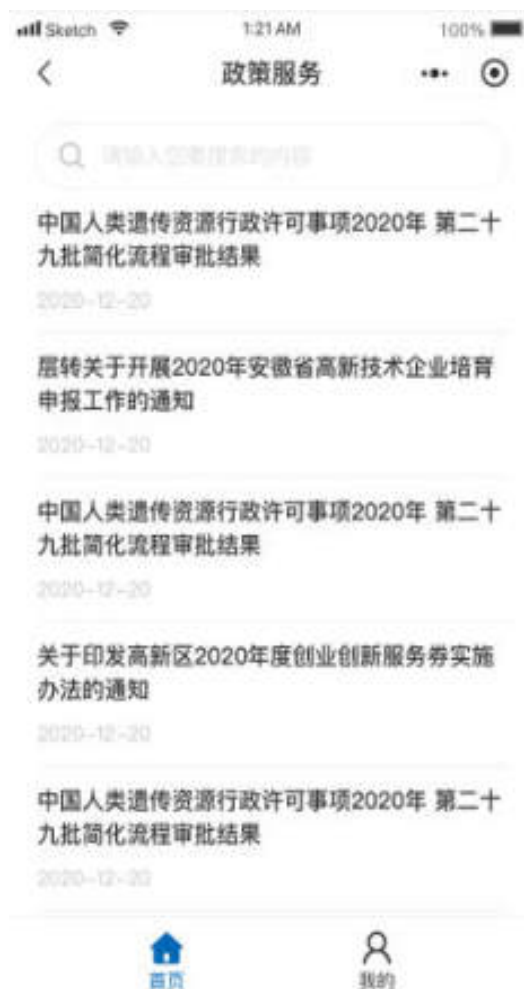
Sketch 1:21 AM 100%

政策服务

请输入您要搜索的内容

中国人类遗传资源行政许可事项2020年 第二十九批简化流程审批结果

2020-12-20

层转关于开展2020年安徽省高新技术企业培育申报工作的通知

2020-12-20

中国人类遗传资源行政许可事项2020年 第二十九批简化流程审批结果

2020-12-20

关于印发高新区2020年度创业创新服务券实施办法的通知

2020-12-20

中国人类遗传资源行政许可事项2020年 第二十九批简化流程审批结果

2020-12-20

首页 我的